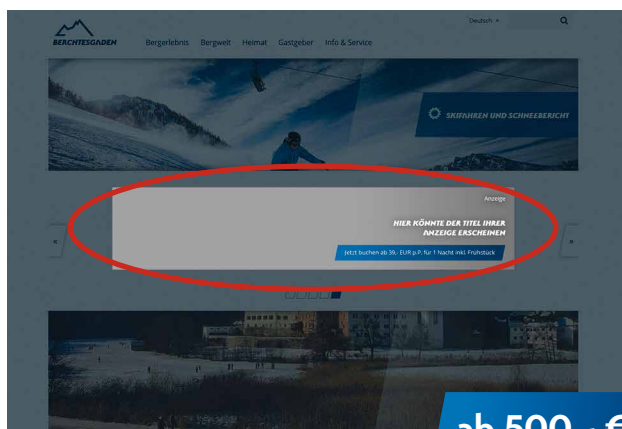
BERCHTESGADEN

Bergerlebnis Bergwelt Heimat Gastgeber Info & Service

Deutsch

SKIFAHREN UND SCHNEEBERICHT

Anzeige

HIER KÖNNTE DER TITEL IHRER ANZEIGE ERSCHEINEN

Jetzt buchen ab 39,- EUR p.P. für 1 Nacht inkl. Frühstück

ab 500,- €